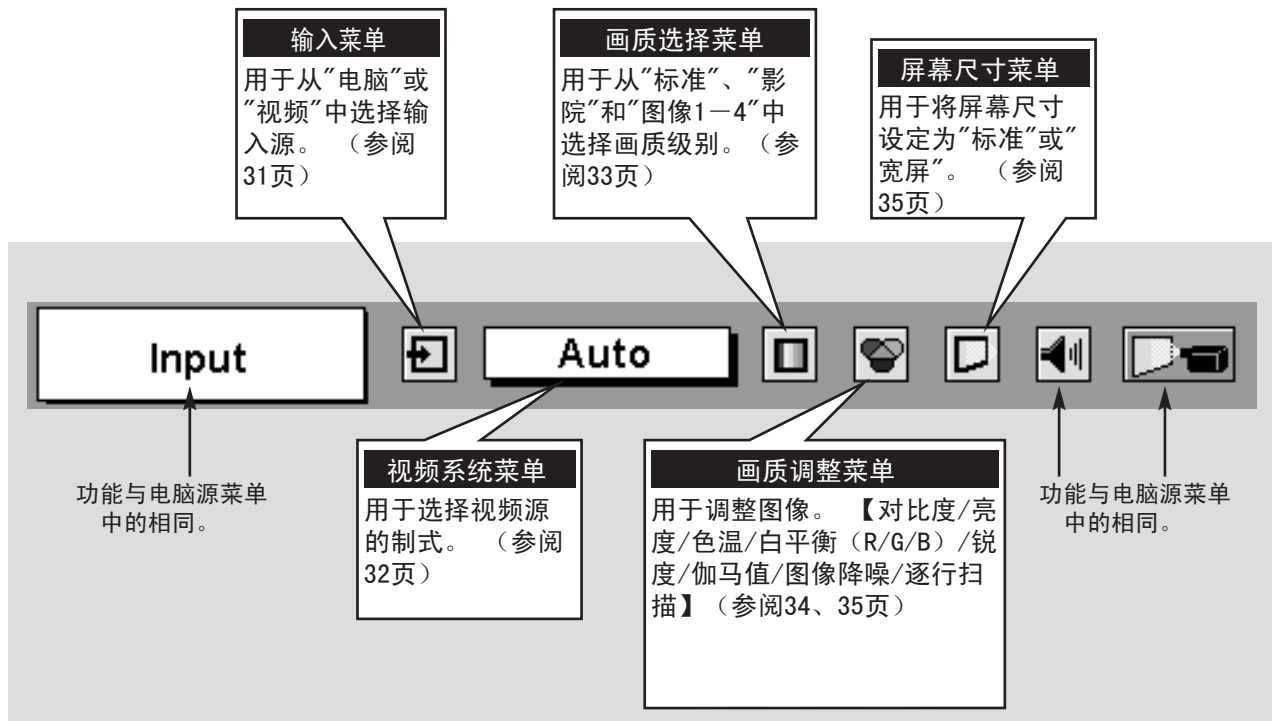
输入菜单
用于从"电脑"或"视频"中选择输入源。（参阅31页）

画质选择菜单
用于从"标准"、"影院"和"图像1－4"中选择画质级别。（参阅33页）

屏幕尺寸菜单
用于将屏幕尺寸设定为"标准"或"宽屏"。（参阅35页）

Input

Auto

功能与电脑源菜单中的相同。

视频系统菜单
用于选择视频源的制式。（参阅32页）

画质调整菜单
用于调整图像。【对比度/亮度/色温/白平衡（R/G/B）/锐度/伽马值/图像降噪/逐行扫描】（参阅34、35页）

功能与电脑源菜单中的相同。